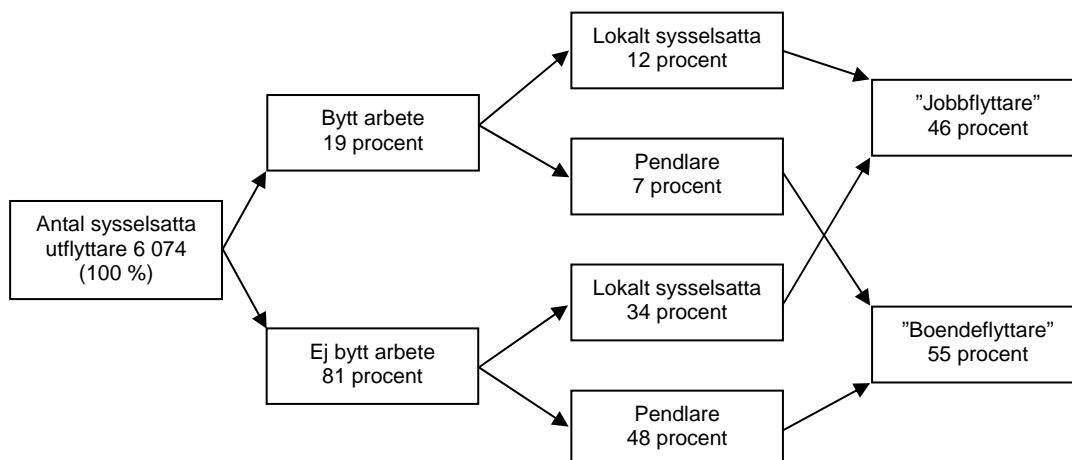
Antal sysselsatta utflyttare 6 074 (100 %)

Bytt arbete
19 procent

Ej bytt arbete
81 procent

Lokalt sysselsatta
12 procent

Pendlare
7 procent

Lokalt sysselsatta
34 procent

Pendlare
48 procent

”Jobbflyttare”
46 procent

”Boendeflyttare”
55 procent